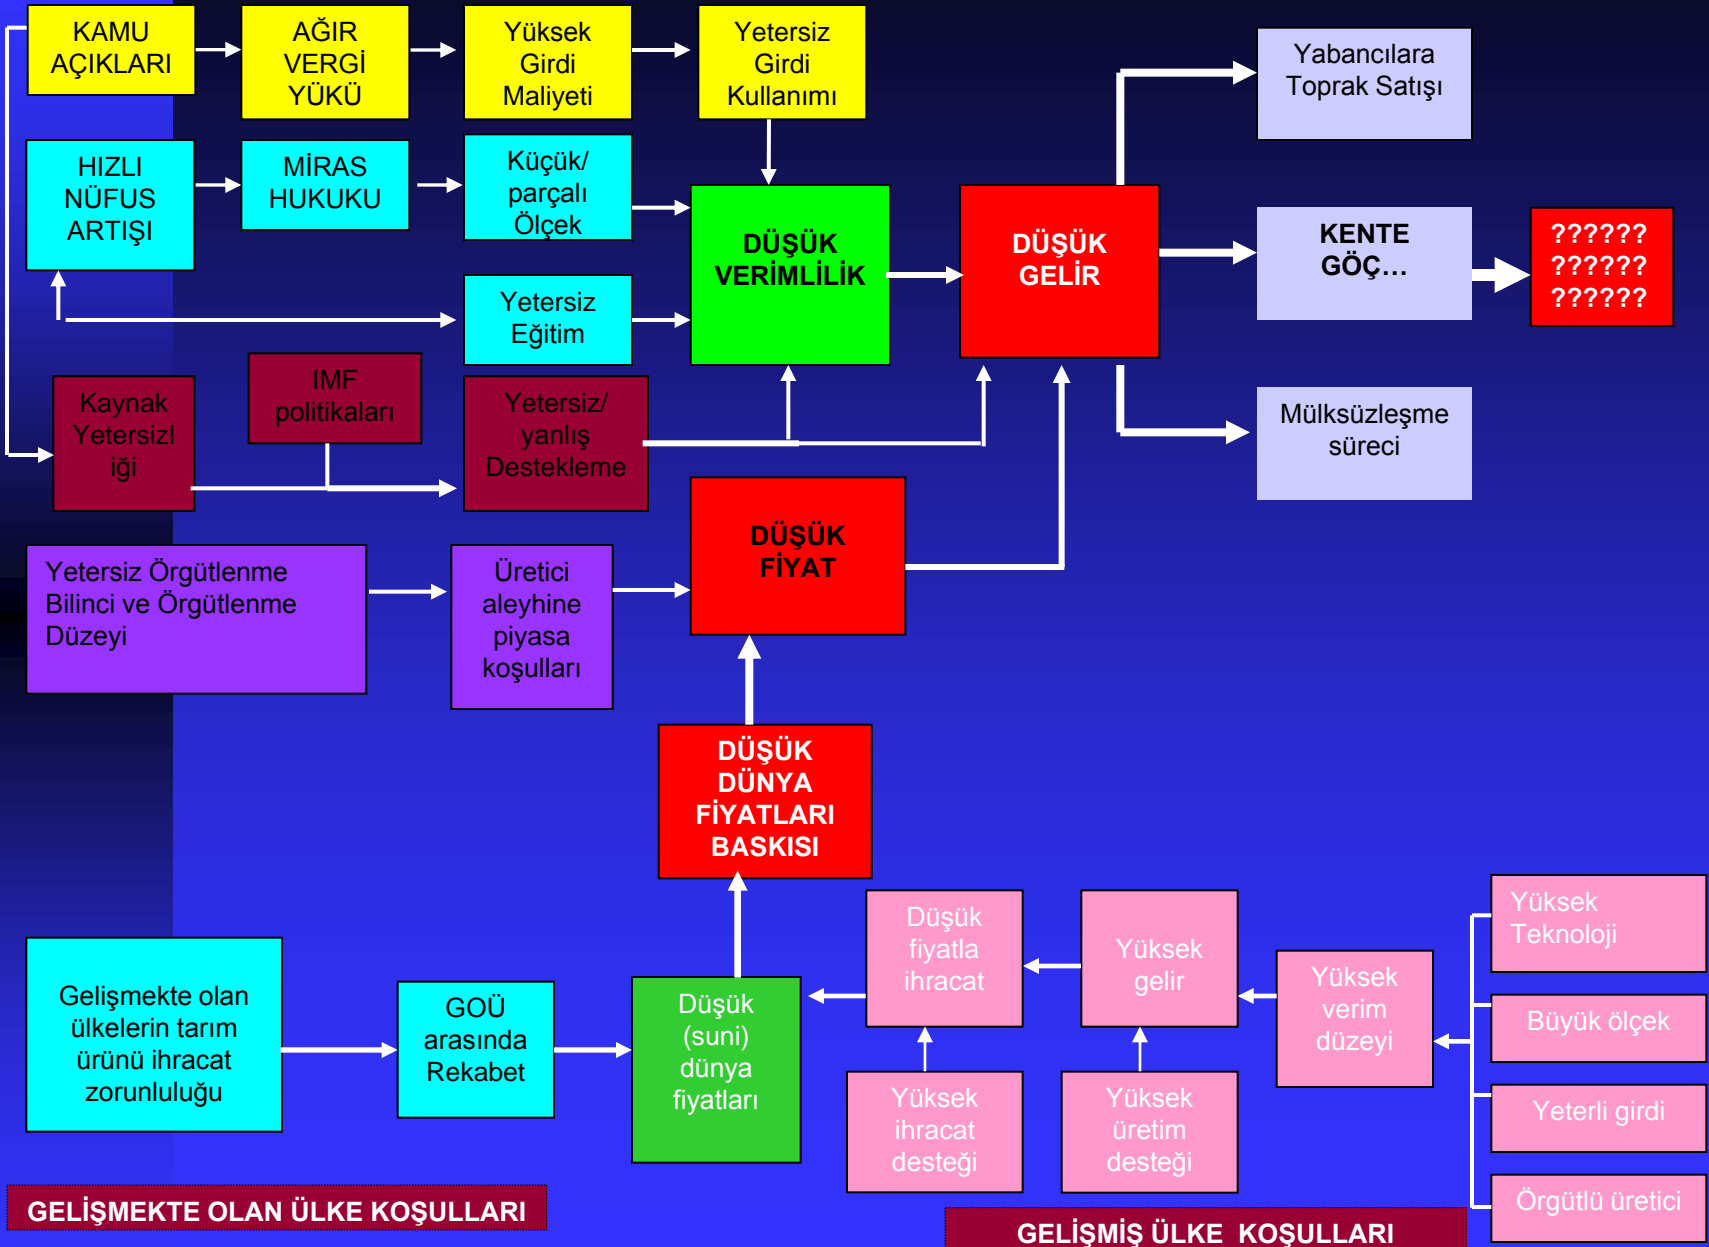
KAMU AÇIKLARI

AĞIR VERGİ YÜKÜ

Yüksek Girdi Maliyeti

Yetersiz Girdi Kullanımı

Yabancılara Toprak Satışı

HIZLI NÜFUS ARTIŞI

MİRAS HUKUKU

Küçük/ parçalı Ölçek

DÜŞÜK VERİMLİLİK

DÜŞÜK GELİR

KENTE GÖÇ…

?????? ?????? ??????

Yetersiz Eğitim

Kaynak Yetersizl iği

IMF politikaları

Yetersiz/ yanlış Destekleme

Mülksüzleşme süreci

DÜŞÜK FİYAT

Yetersiz Örgütlenme Bilinci ve Örgütlenme Düzeyi

Üretici aleyhine piyasa koşulları

DÜŞÜK DÜNYA FİYATLARI BASKISI

Düşük fiyatla ihracat

Yüksek gelir

Yüksek verim düzeyi

Yüksek Teknoloji

Büyük ölçek

Yeterli girdi

Örgütlü üretici

Gelişmekte olan ülkelerin tarım ürünü ihracat zorunluluğu

GOÜ arasında Rekabet

Düşük (suni) dünya fiyatları

Yüksek ihracat desteği

Yüksek üretim desteği

GELİŞMEKTE OLAN ÜLKE KOŞULLARI

GELİŞMİŞ ÜLKE KOŞULLARI